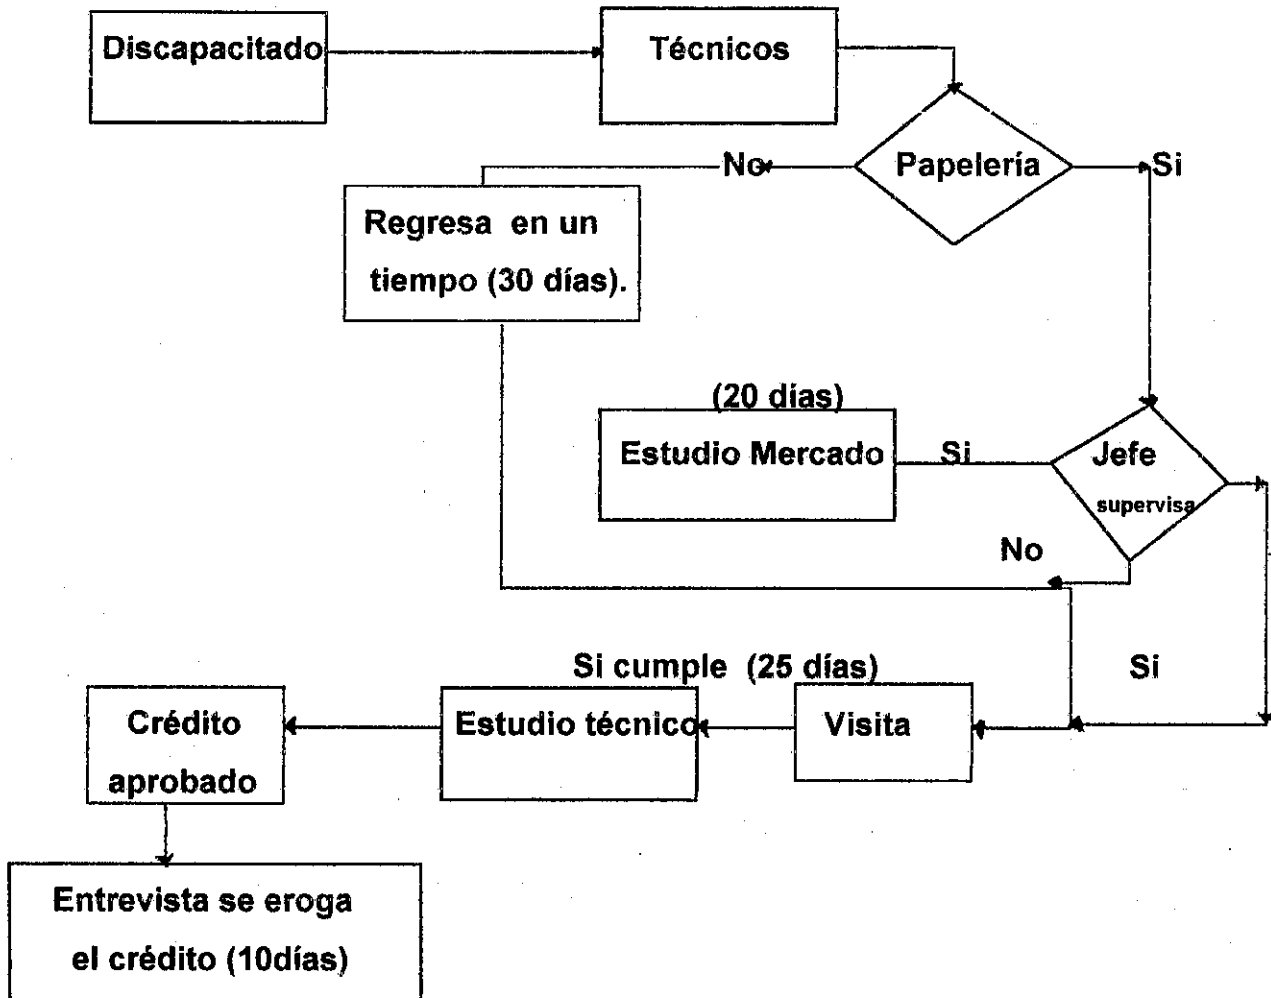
Discapacitado

Técnicos

Papelería

No

Si

Regresa en un tiempo (30 días).

(20 días)

Estudio Mercado

Si

Jefe supervisa

No

Si

Si cumple (25 días)

Crédito aprobado

Estudio técnico

Visita

Entrevista se eroga el crédito (10días)